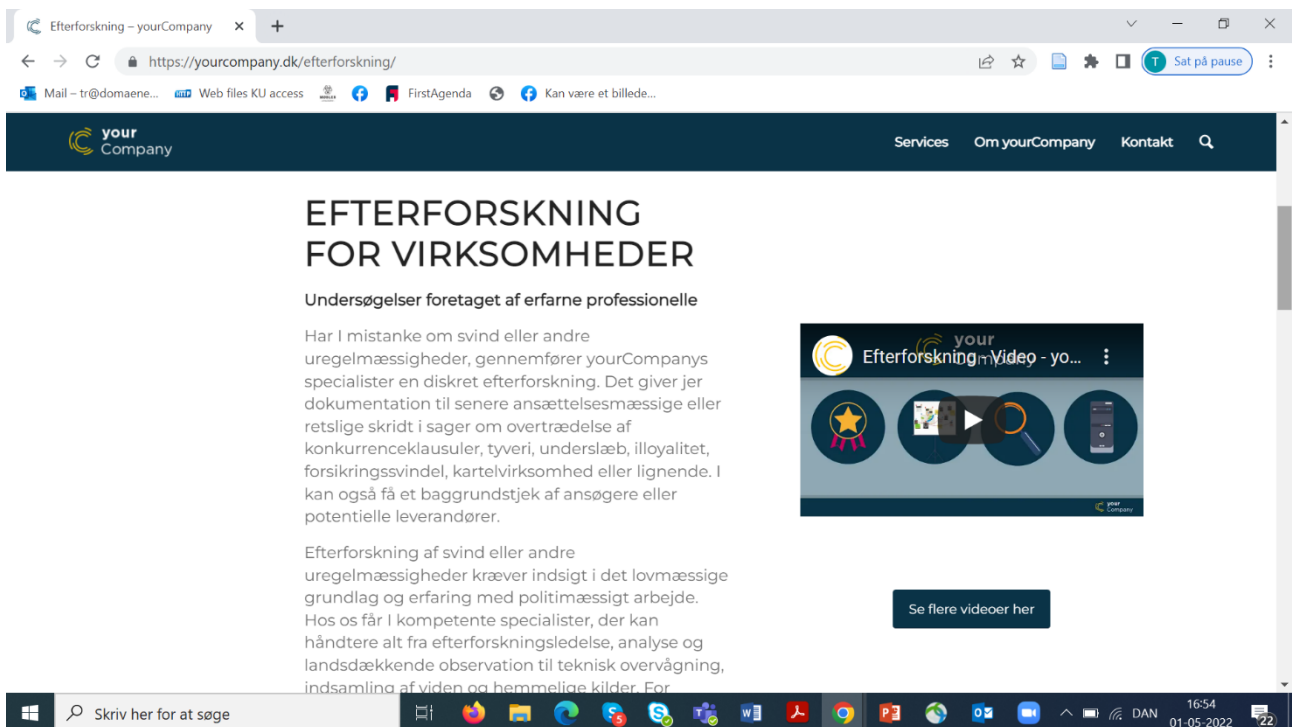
Efterforskning – yourCompany ×  +

https://yourcompany.dk/efterforskning/

T Sat på pause

Mail – tr@domaene...  Web files KU access  FirstAgenda  Kan være et billede...

your Company

Services  Om yourCompany  Kontakt

EFTERFORSKNING FOR VIRKSOMHEDER

Undersøgelser foretaget af erfarne professionelle

Har I mistanke om svind eller andre uregelmæssigheder, gennemfører yourCompanys specialister en diskret efterforskning. Det giver jer dokumentation til senere ansættelsesmæssige eller retslige skridt i sager om overtrædelse af konkurrenceklausuler, tyveri, underslæb, illoyalitet, forsikringssvindel, kartelvirksomhed eller lignende. I kan også få et baggrundstjek af ansøgere eller potentielle leverandører.

Efterforskning af svind eller andre uregelmæssigheder kræver indsigt i det lovmæssige grundlag og erfaring med politimæssigt arbejde. Hos os får I kompetente specialister, der kan håndtere alt fra efterforskningsledelse, analyse og landsdækkende observation til teknisk overvågning, indsamling af viden og hemmelige kilder. For

Efterforskning - Video - yo...

your Company

Se flere videoer her

Skriv her for at søge

DAN  16:54  01-05-2022  22